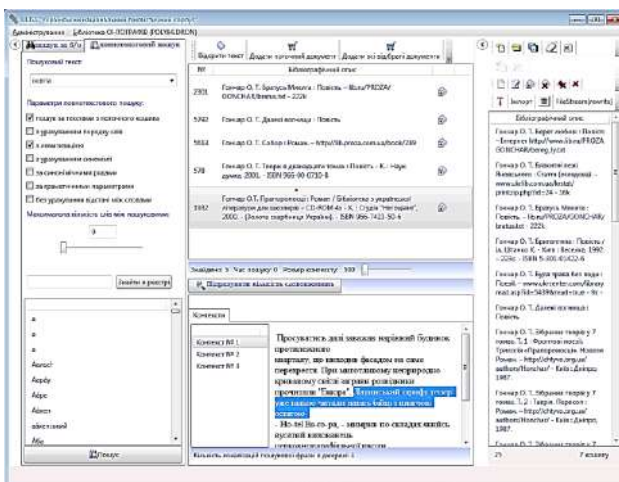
Адміністрування | Бібліотека О.ГОНЧАРА (GONCHAR)

Пошук за в/ч | Повнотекстовий пошук

Пошуковий текст

Параметри повнотекстового пошуку:

пошук за текстами з логічного видання

з урахуванням порядку слів

з лематизацією

з урахуванням синонімів

за синонімічним рядом

за граматичними параметрами

без урахування відстані між словами

Максимальна відстань слів між пошуковими:

0

Знайти в реєстрі

а

а

а

Аасыс!

Аврбу

Айрс

Айыст

абстракний

Айе

Пошук

Відкрити текст | Додати поточний документ | Додати всі відібрані документи

| № | Бібліографічний опис |
|---|---|
| 2301 | Гончар О. Т. Бригантина : Повість. – Київ/PROZA/GONCHAR/brant.txt – 222k |
| 5392 | Гончар О. Т. Далекі вогнища : Повість |
| 5814 | Гончар О. Т. Собор : Роман. – http://lib.proza.com.ua/book/289 |
| 578 | Гончар О. Т. Твори в декількох томах : Повість. – К. : Наук. думка, 2001. – ISBN 966-00-0730-8 |
| 3382 | Гончар О. Т. Прапороносці : Роман / Бібліотека з української літератури для школярів. – CD-ROM «К. : Студія "Негоциант", 2000. – (Золоті сторінки України). – ISBN 966-7421-50-4 |

Знайдено: 5 Час пошуку: 0 Розмір контексту: 300

Підрахувати кількість слововживань

Контексти

Контекст № 1

Контекст № 2

Контекст № 3

Проступається далі закохане морячиний будинок протилежного кварталу, що виходив фасадом на саме перехрестя. При заштовханому неоприродно кривавому світлі вогнями розсіяними прочитали "Тавріа". Іспанський профіль тепер уже знайомо читали мало-бебо і гончаром осмотрені.
- Но-ле Но-ос-ра, - заміряв по складах який-сь кусатий київськість

Кількість входжень пошукової фрази в документ: 1

Бібліографічний опис

Гончар О. Т. Берег любові : Повість. – Інтернет http://www.ilbrary/PROZA/GONCHAR/bereg_ly.txt

Гончар О. Т. Бригантина (всі) Бригантина : Стаття (інтернет). – www.ukrlib.com.ua/books/printit.php?tid=24 – 30k

Гончар О. Т. Бригантина : Повість. – Іл/PROZA/GONCHAR/brant.txt – 222k

Гончар О. Т. Бригантина : Повість / за. Шепель К. – Київ : Веселка, 1990. – 226с. – ISBN 5-301-01422-6

Гончар О. Т. Бути тобі у лікарні : Повість. – www.ukrcenter.com/library/read.asp?id=5439&read=true – 9k

Гончар О. Т. Далекі вогнища : Повість

Гончар О. Т. Зібрання творів у 7 томах. Т. 1 : Фронтові новели. Трилогія «Прапороносці». Новели. Роман. – http://ukrlyte.org.ua/authors/honchar/ – Київ : Дніпро, 1987.

Гончар О. Т. Зібрання творів у 7 томах. Т. 2 : Тронка. Перекоп : Роман. – http://ukrlyte.org.ua/authors/honchar/ – Київ : Дніпро, 1987.

Гончар О. Т. Зібрання творів у 7

25 | 7 пошуку